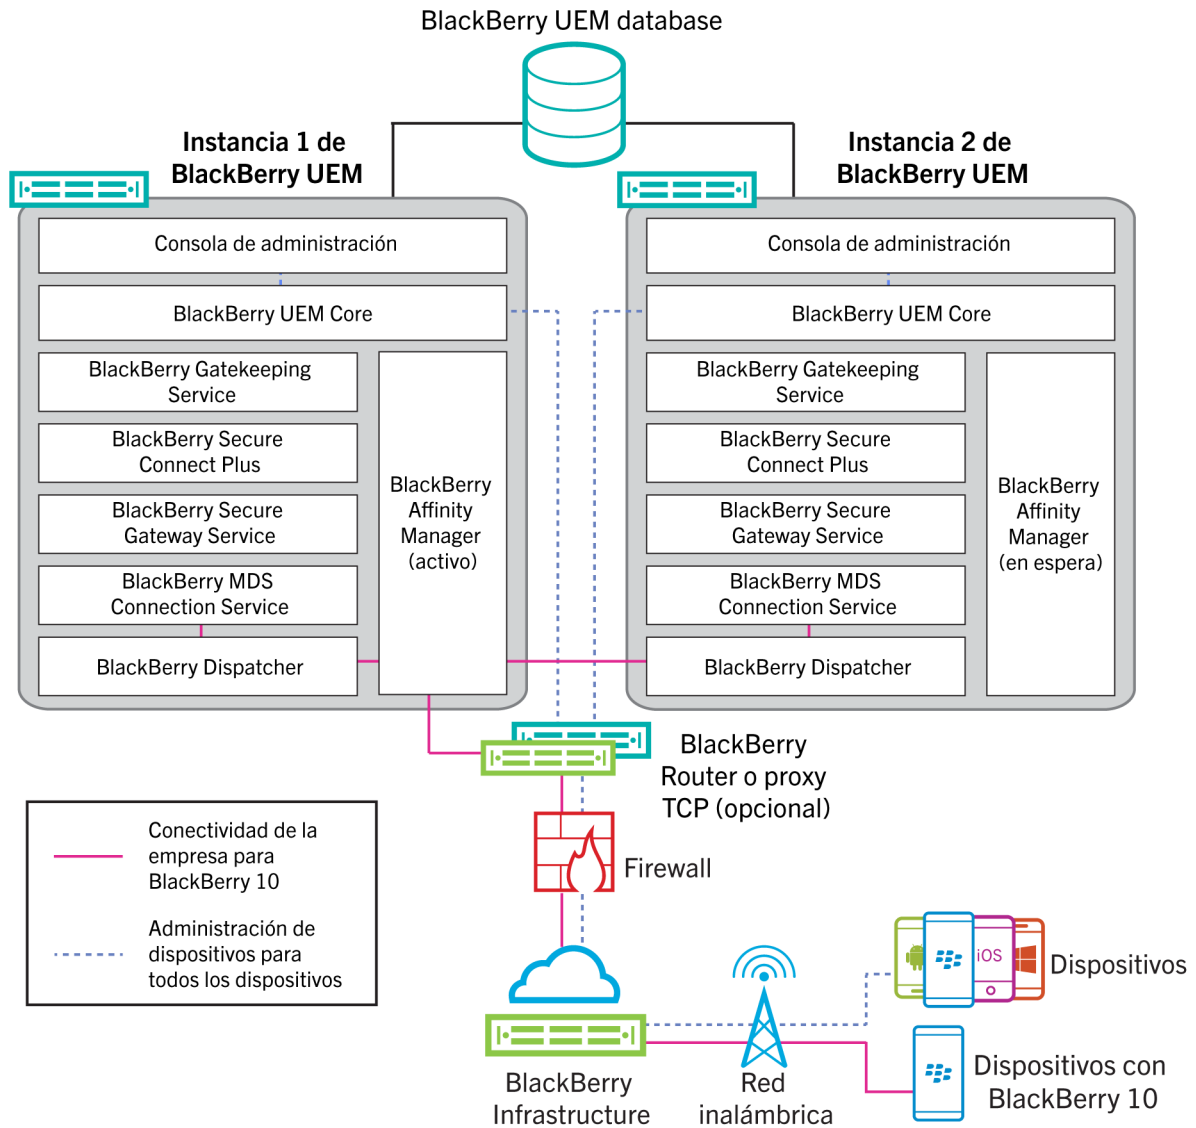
BlackBerry UEM database

Instancia 1 de BlackBerry UEM

Consola de administración

BlackBerry UEM Core

BlackBerry Gatekeeping Service

BlackBerry Secure Connect Plus

BlackBerry Secure Gateway Service

BlackBerry MDS Connection Service

BlackBerry Dispatcher

BlackBerry Affinity Manager (activo)

Instancia 2 de BlackBerry UEM

Consola de administración

BlackBerry UEM Core

BlackBerry Gatekeeping Service

BlackBerry Secure Connect Plus

BlackBerry Secure Gateway Service

BlackBerry MDS Connection Service

BlackBerry Dispatcher

BlackBerry Affinity Manager (en espera)

BlackBerry Router o proxy TCP (opcional)

Firewall

Conectividad de la empresa para BlackBerry 10

Administración de dispositivos para todos los dispositivos

iOS

Dispositivos

Dispositivos con BlackBerry 10

BlackBerry Infrastructure

Red inalámbrica